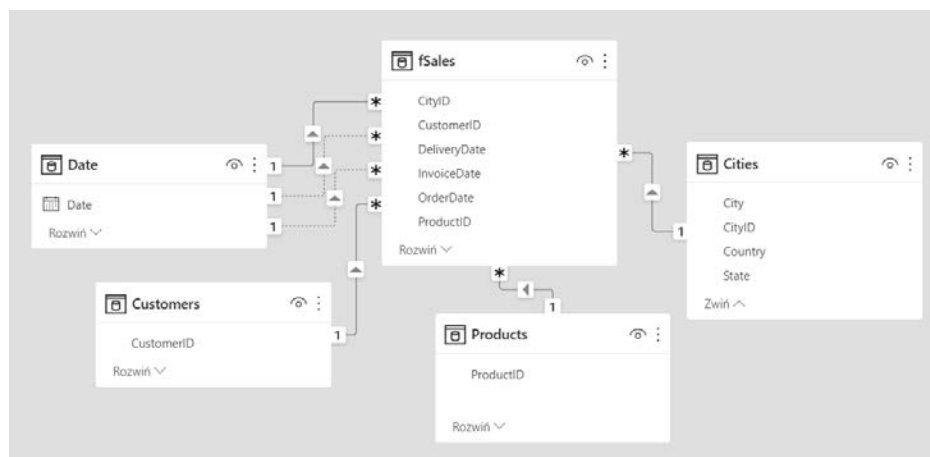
fSales
CityID
CustomerID
DeliveryDate
InvoiceDate
OrderDate
ProductID
Rozwiń

Date
Date
Rozwiń

Cities
City
CityID
Country
State
Zwiń

Customers
CustomerID
Rozwiń

Products
ProductID
Rozwiń

1
1
1
1
1
1
*
*
*
*
*
*